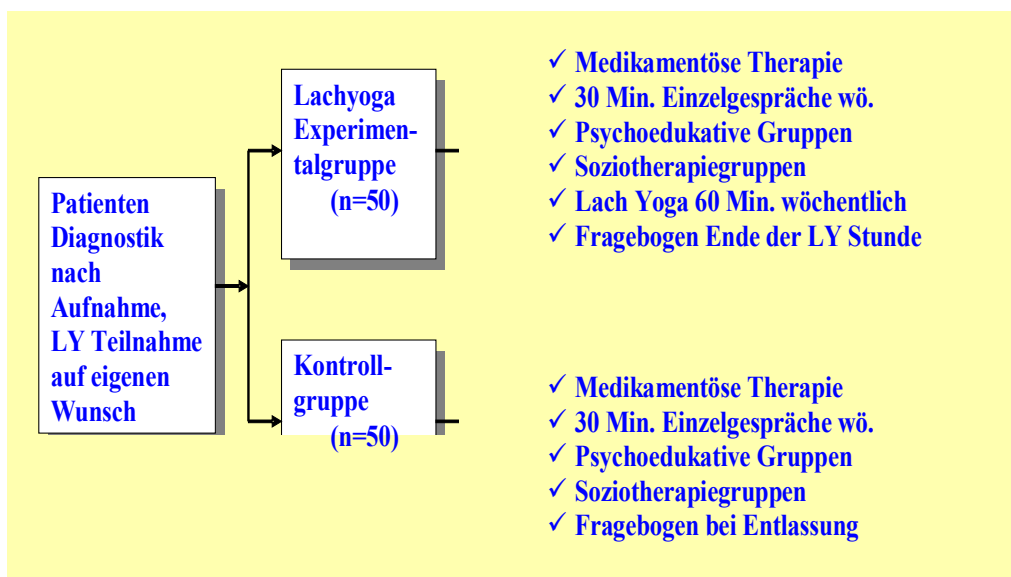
Patienten Diagnostik nach Aufnahme, LY Teilnahme auf eigenen Wunsch

Lachyoga Experimentalgruppe (n=50)

✓ Medikamentöse Therapie
✓ 30 Min. Einzelgespräche wö.
✓ Psychoedukative Gruppen
✓ Soziotherapiegruppen
✓ Lach Yoga 60 Min. wöchentlich
✓ Fragebogen Ende der LY Stunde

Kontrollgruppe (n=50)

✓ Medikamentöse Therapie
✓ 30 Min. Einzelgespräche wö.
✓ Psychoedukative Gruppen
✓ Soziotherapiegruppen
✓ Fragebogen bei Entlassung